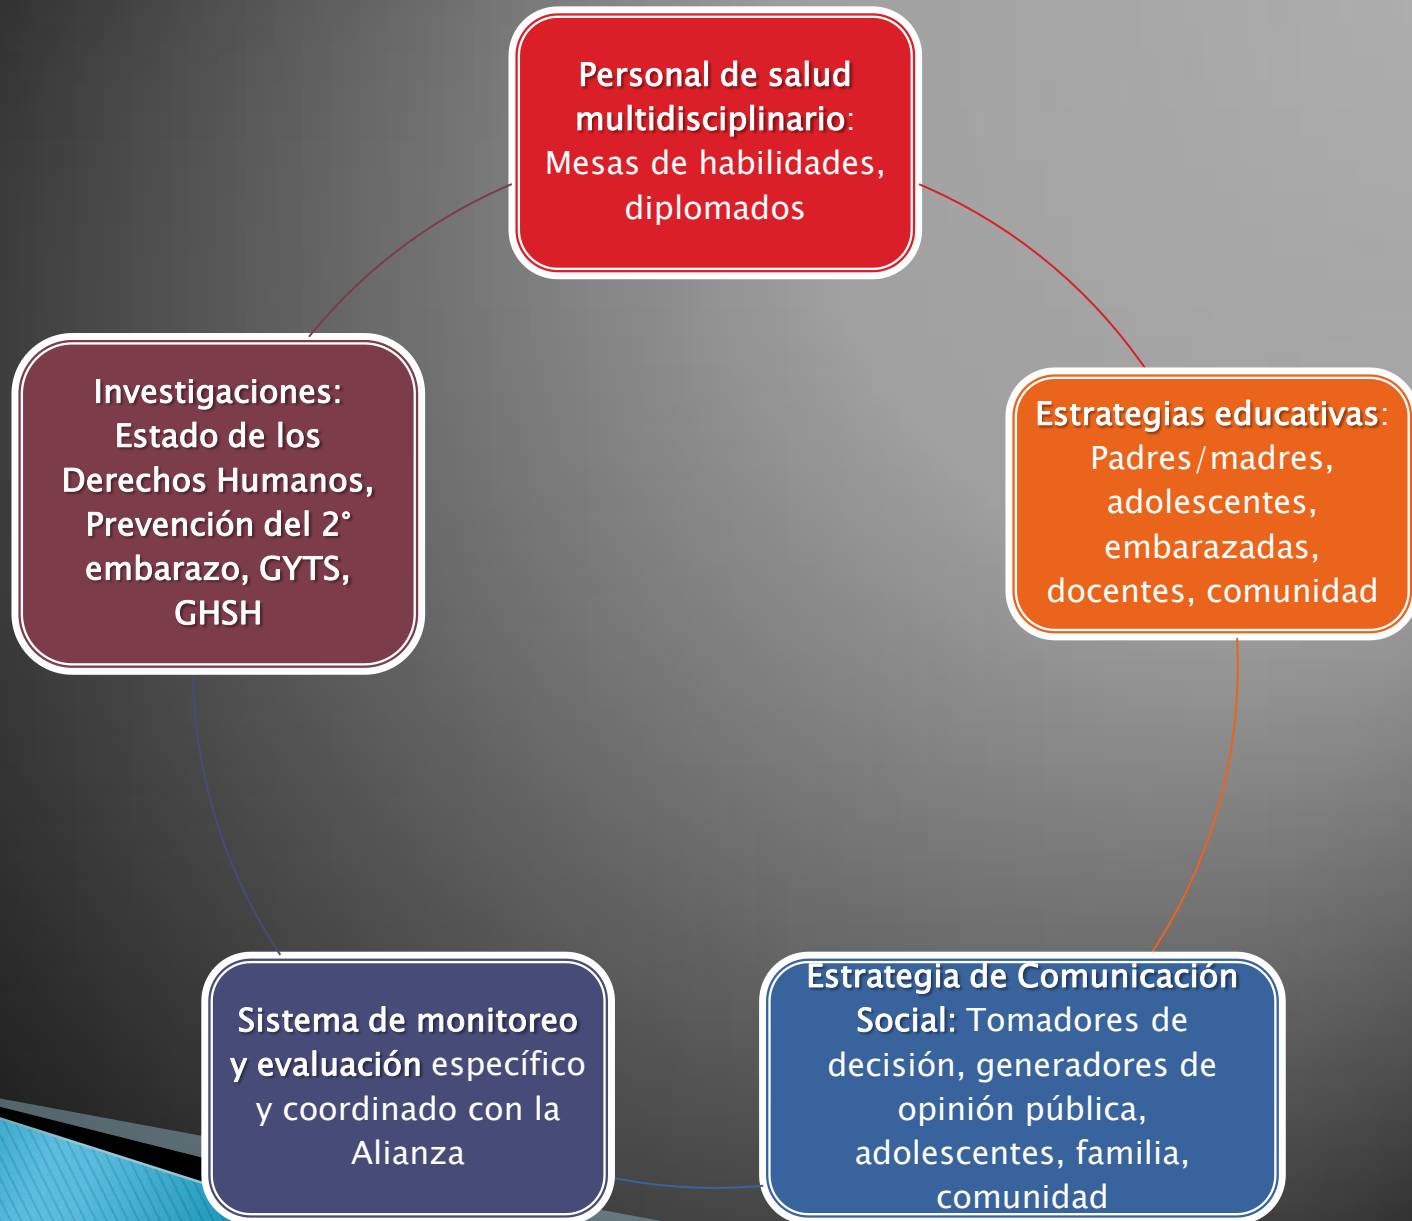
Personal de salud multidisciplinario: Mesas de habilidades, diplomados

Estrategias educativas: Padres/madres, adolescentes, embarazadas, docentes, comunidad

Estrategia de Comunicación Social: Tomadores de decisión, generadores de opinión pública, adolescentes, familia, comunidad

Sistema de monitoreo y evaluación específico y coordinado con la Alianza

Investigaciones: Estado de los Derechos Humanos, Prevención del 2° embarazo, GYTS, GHSH